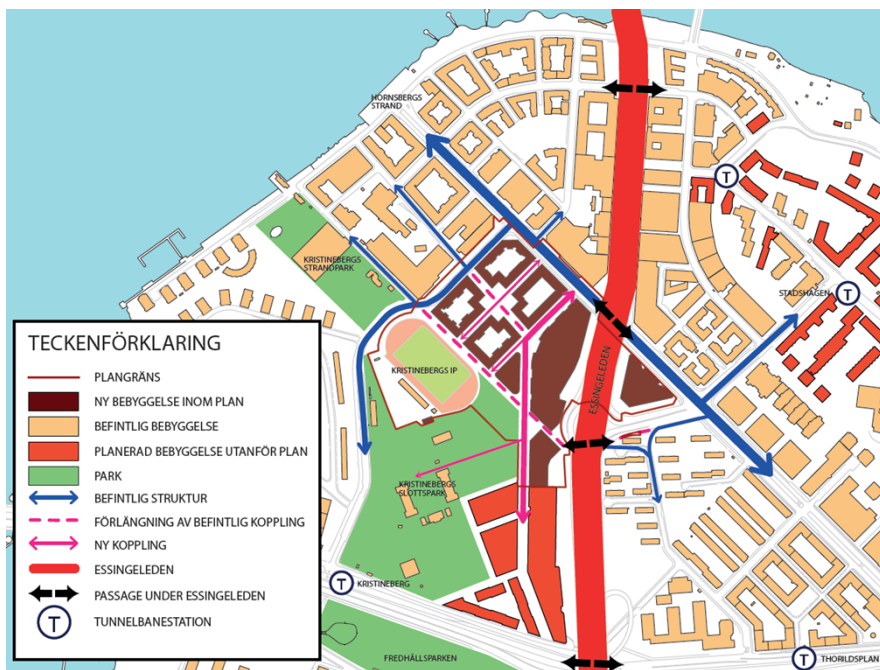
HORNSBERGS STRAND

KRISTINEBERGS STRANDPARK

STADSHAGEN

KRISTINEBERGS IP

ESSINGELEDEN

KRISTINEBERGS SLOTTSPARK

KRISTINEBERG

FREDHÄLLSPARKEN

THORILDSPLAN

TECKENFÖRKLARING

PLANGRÄNS

NY BEBYGGELSE INOM PLAN

BEFINTLIG BEBYGGELSE

PLANERAD BEBYGGELSE UTANFÖR PLAN

PARK

BEFINTLIG STRUKTUR

FÖRLÄNGNING AV BEFINTLIG KOPPLING

NY KOPPLING

ESSINGELEDEN

PASSAGE UNDER ESSINGELEDEN

TUNNELBANESTATION